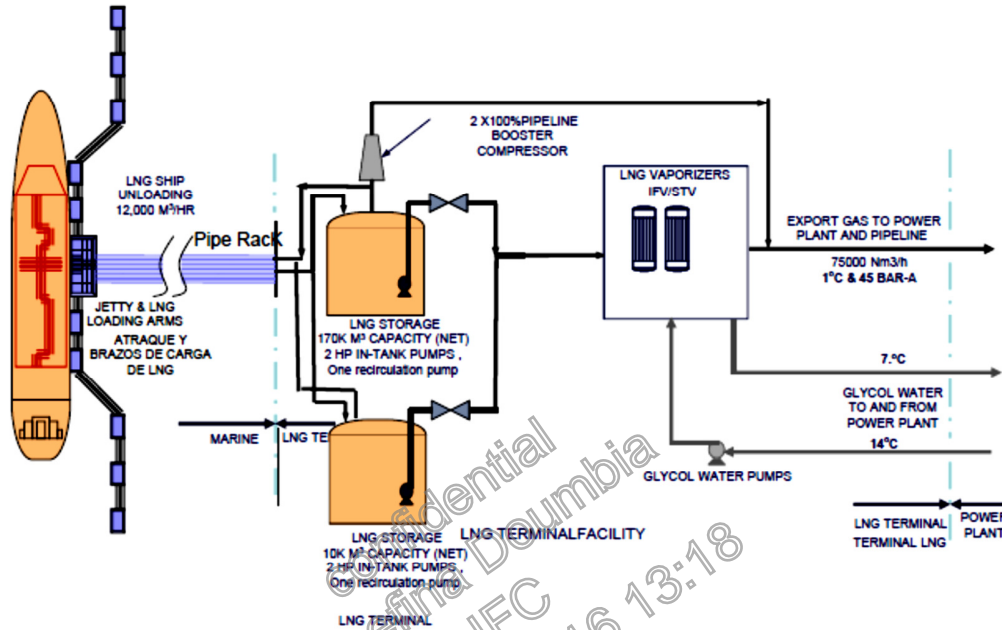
2 X100%PIPELINE BOOSTER COMPRESSOR

LNG SHIP UNLOADING 12,000 M³/HR

Pipe Rack

LNG VAPORIZERS IFV/STV

EXPORT GAS TO POWER PLANT AND PIPELINE

75000 Nm3/h
1°C & 45 BAR-A

JETTY & LNG LOADING ARMS
ATRAQUE Y BRAZOS DE CARGA DE LNG

LNG STORAGE
170K M³ CAPACITY (NET)
2 HP IN-TANK PUMPS ,
One recirculation pump

7.°C

GLYCOL WATER TO AND FROM POWER PLANT

14°C

MARINE

LNG TE

GLYCOL WATER PUMPS

LNG STORAGE
10K M³ CAPACITY (NET)
2 HP IN-TANK PUMPS ,
One recirculation pump

LNG TERMINALFACILITY

LNG TERMINAL
TERMINAL LNG

POWE
PLANT

LNG TERMINAL

Confidential
Fatima Doumbia
IFC
16 13:18